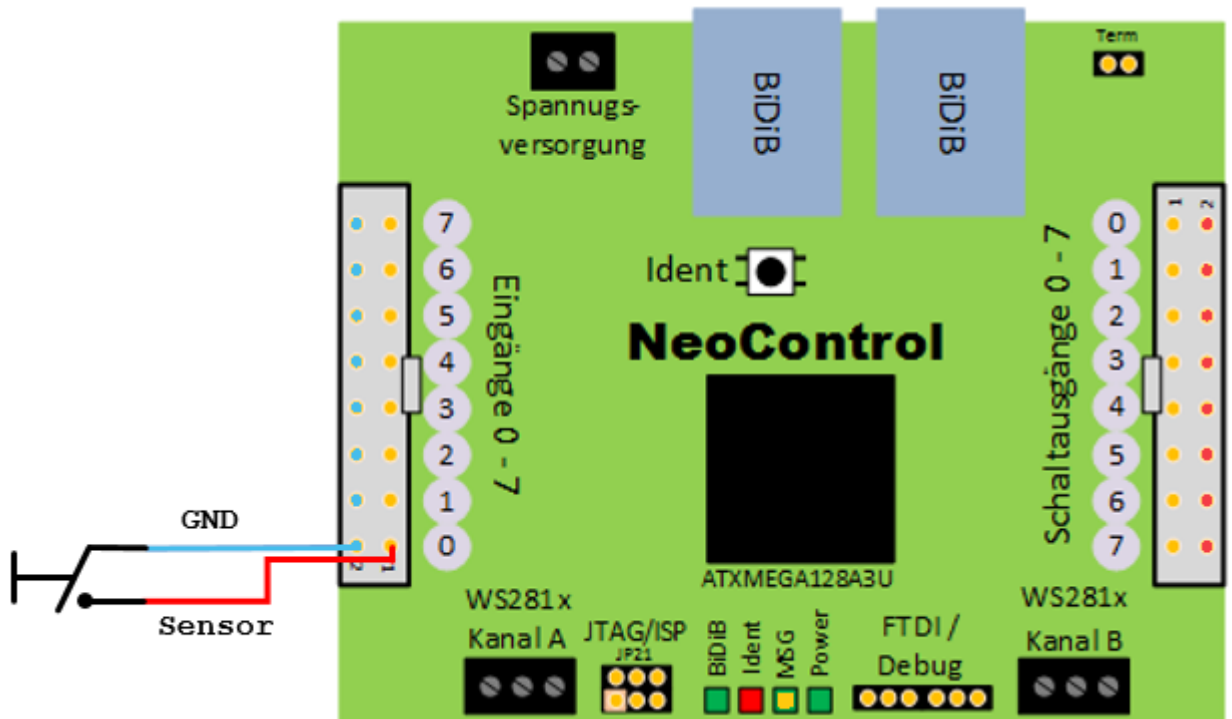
Spannugs-versorgung

BiDiB

BiDiB

Term

7
6
5
4
3
2
1
0

Eingänge 0 - 7

Ident

NeoControl

ATXMEGA128A3U

Schaltausgänge 0 - 7

0
1
2
3
4
5
6
7

1 2

2 1

GND

Sensor

WS281x
Kanal A

JTAG/ISP
JP21

BiDiB
Ident
MSG
Power

FTDI /
Debug

WS281x
Kanal B